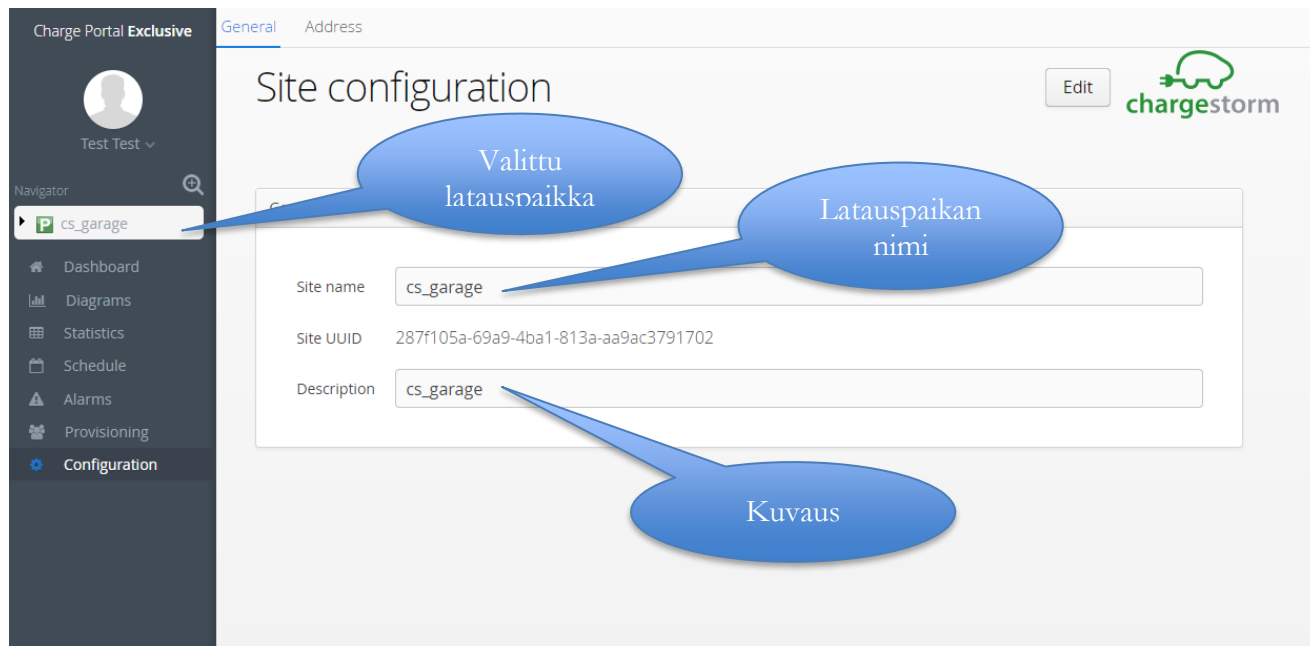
Charge Portal Exclusive

Test Test

Navigator

cs_garage

Dashboard

Diagrams

Statistics

Schedule

Alarms

Provisioning

Configuration

General Address

Site configuration

Edit

chargestorm

Valittu latauspaikka

Latauspaikan nimi

Site name cs_garage

Site UUID 287f105a-69a9-4ba1-813a-aa9ac3791702

Description cs_garage

Kuvaus